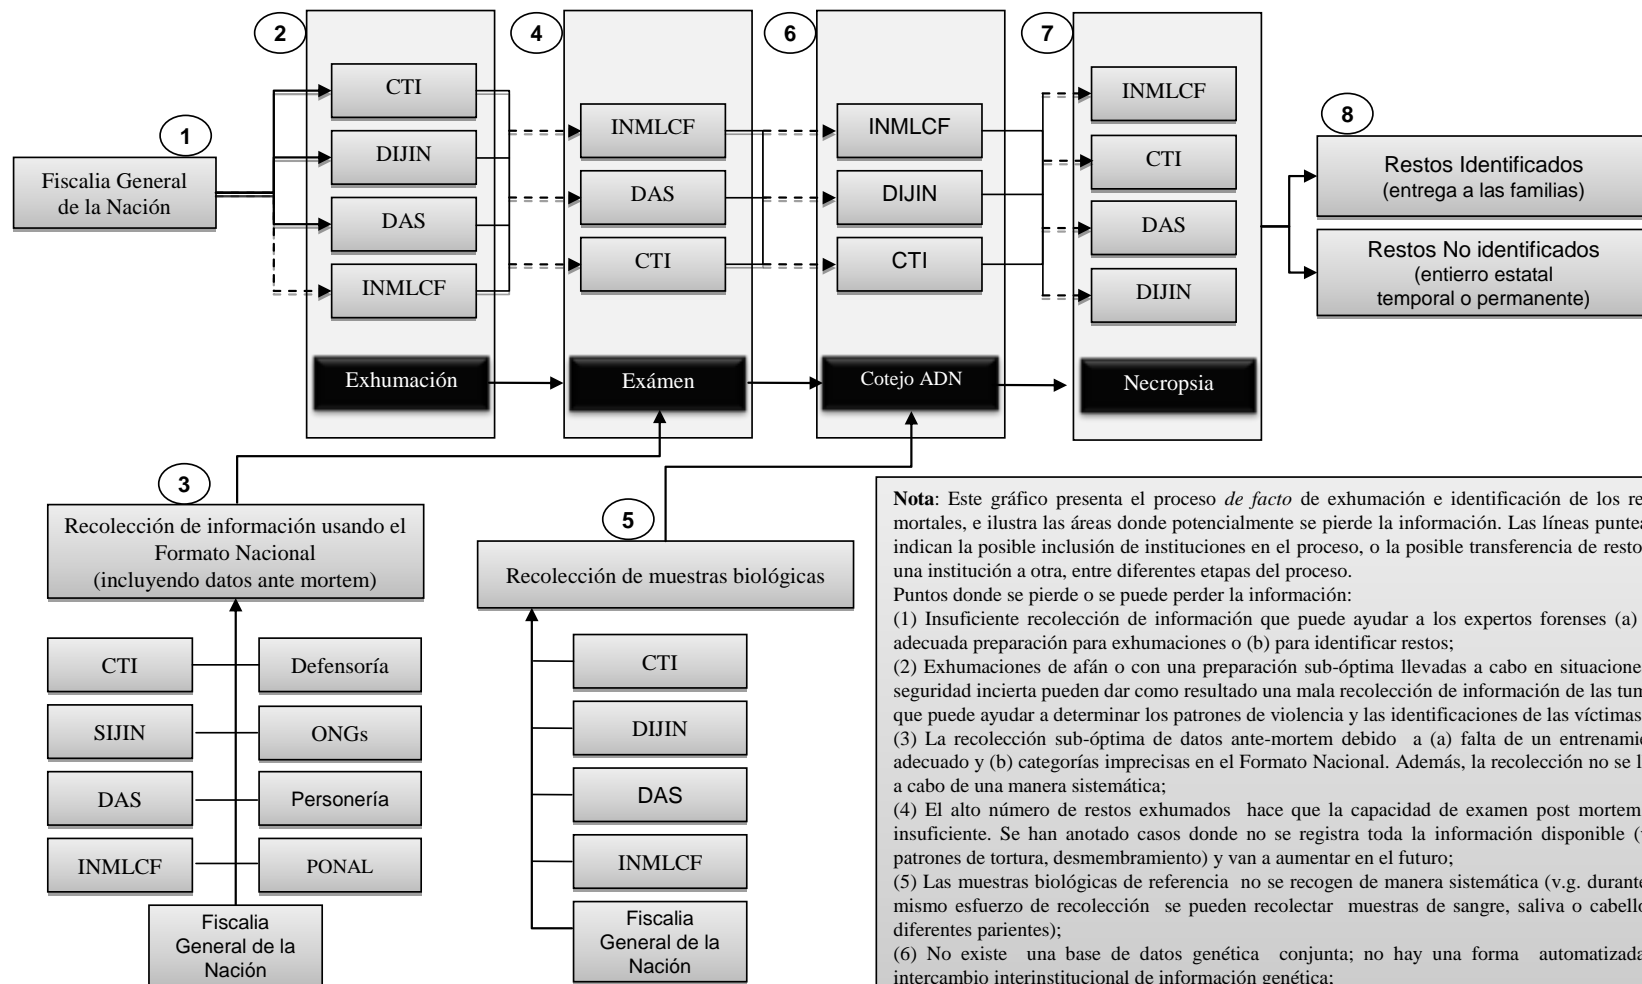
2

4

6

7

1

Fiscalia General de la Nación

CTI

DIJIN

DAS

INMLCF

INMLCF

DAS

CTI

INMLCF

DIJIN

CTI

INMLCF

CTI

DAS

DIJIN

8

Restos Identificados (entrega a las familias)

Restos No identificados (entierro estatal temporal o permanente)

Exhumación

Exámen

Cotejo ADN

Necropsia

3

Recolección de información usando el Formato Nacional (incluyendo datos ante mortem)

CTI

Defensoría

SIJIN

ONGs

DAS

Personería

INMLCF

PONAL

Fiscalia General de la Nación

5

Recolección de muestras biológicas

CTI

DIJIN

DAS

INMLCF

Fiscalia General de la Nación

**Nota**: Este gráfico presenta el proceso *de facto* de exhumación e identificación de los re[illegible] mortales, e ilustra las áreas donde potencialmente se pierde la información. Las líneas puntea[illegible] indican la posible inclusión de instituciones en el proceso, o la posible transferencia de resto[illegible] una institución a otra, entre diferentes etapas del proceso.
Puntos donde se pierde o se puede perder la información:
(1) Insuficiente recolección de información que puede ayudar a los expertos forenses (a) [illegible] adecuada preparación para exhumaciones o (b) para identificar restos;
(2) Exhumaciones de afán o con una preparación sub-óptima llevadas a cabo en situacione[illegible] seguridad incierta pueden dar como resultado una mala recolección de información de las tum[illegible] que puede ayudar a determinar los patrones de violencia y las identificaciones de las víctimas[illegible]
(3) La recolección sub-óptima de datos ante-mortem debido a (a) falta de un entrenamie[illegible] adecuado y (b) categorías imprecisas en el Formato Nacional. Además, la recolección no se l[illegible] a cabo de una manera sistemática;
(4) El alto número de restos exhumados hace que la capacidad de examen post mortem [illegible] insuficiente. Se han anotado casos donde no se registra toda la información disponible ([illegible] patrones de tortura, desmembramiento) y van a aumentar en el futuro;
(5) Las muestras biológicas de referencia no se recogen de manera sistemática (v.g. durante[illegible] mismo esfuerzo de recolección se pueden recolectar muestras de sangre, saliva o cabello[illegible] diferentes parientes);
(6) No existe una base de datos genética conjunta; no hay una forma automatizada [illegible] intercambio interinstitucional de información genética;